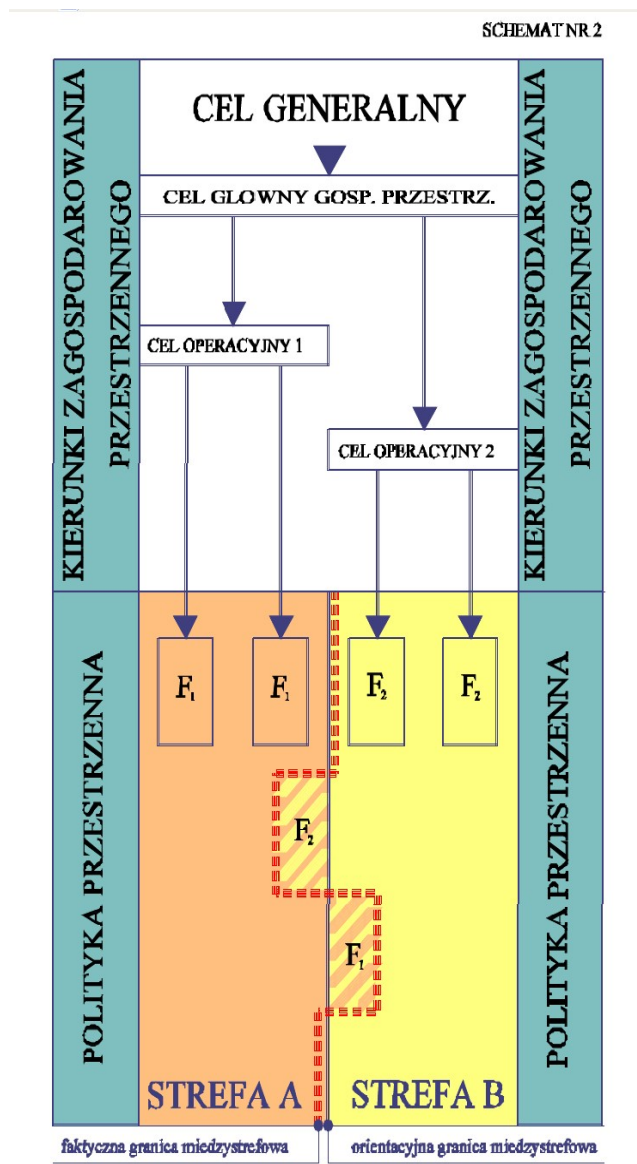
SCHEMAT NR 2

KIERUNKI ZAGOSPODAROWANIA PRZESTRZENNEGO

CEL GENERALNY

CEL GLOWNY GOSP. PRZESTRZ.

CEL OPERACYJNY 1

CEL OPERACYJNY 2

KIERUNKI ZAGOSPODAROWANIA PRZESTRZENNEGO

POLITYKA PRZESTRZENNA

$F_1$ $F_1$ $F_2$ $F_2$

$F_2$

$F_1$

POLITYKA PRZESTRZENNA

STREFA A

STREFA B

faktyczna granica miedzystrefowa

orientacyjna granica miedzystrefowa